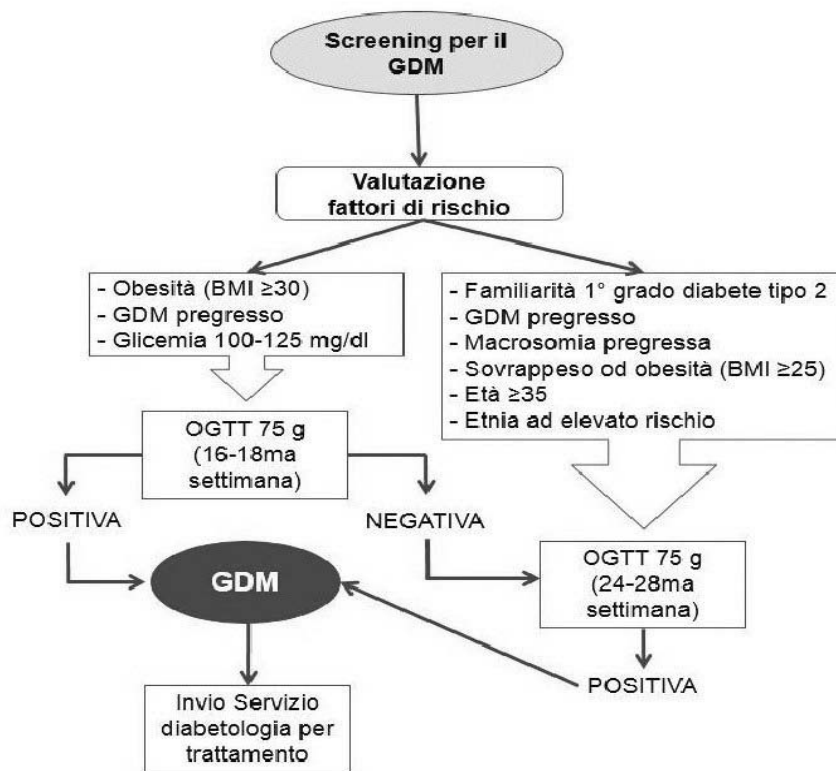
Screening per il GDM

Valutazione fattori di rischio

- Obesità (BMI ≥30)
- GDM pregresso
- Glicemia 100-125 mg/dl

- Familiarità 1° grado diabete tipo 2
- GDM pregresso
- Macrosomia pregressa
- Sovrappeso od obesità (BMI ≥25)
- Età ≥35
- Etnia ad elevato rischio

OGTT 75 g (16-18ma settimana)

POSITIVA

NEGATIVA

GDM

OGTT 75 g (24-28ma settimana)

POSITIVA

Invio Servizio diabetologia per trattamento